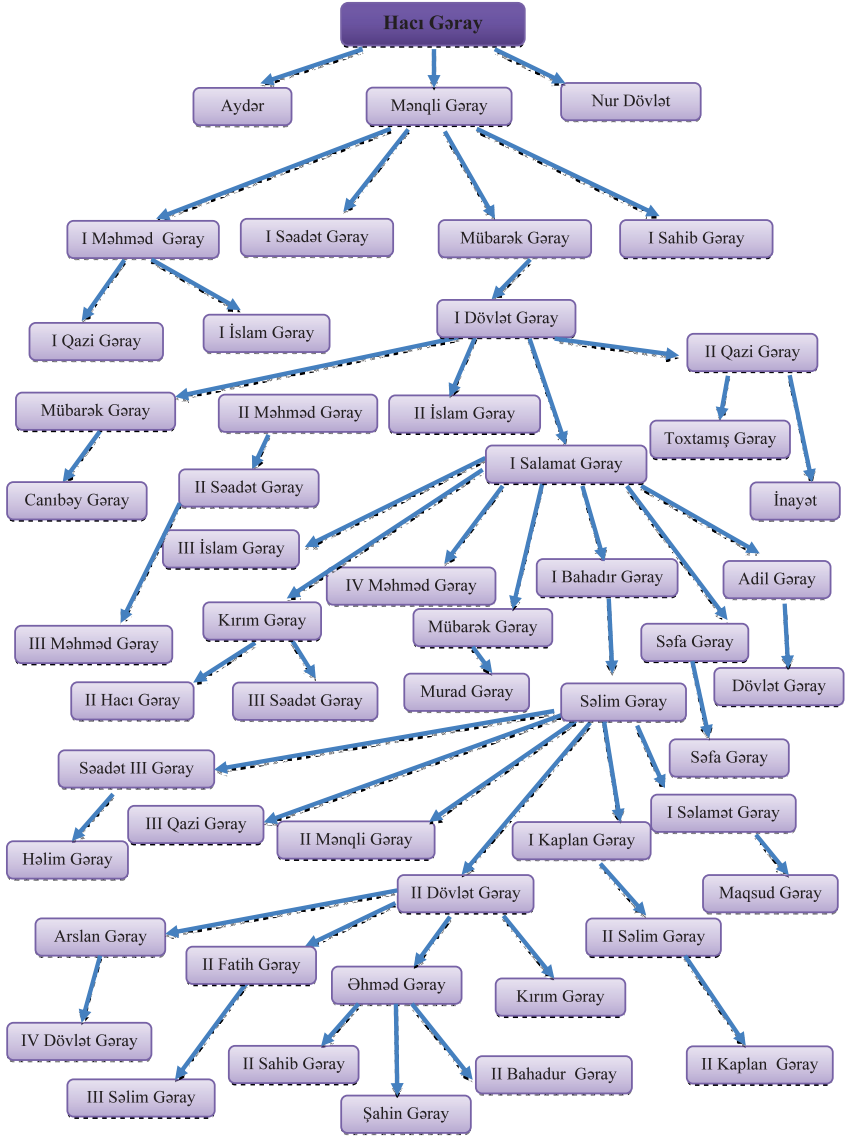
Hacı Gəray

Aydər

Mənqli Gəray

Nur Dövlət

I Məhməd Gəray

I Səadət Gəray

Mübarək Gəray

I Sahib Gəray

I Qazi Gəray

I İslam Gəray

I Dövlət Gəray

II Qazi Gəray

Mübarək Gəray

II Məhməd Gəray

II İslam Gəray

Toxtamış Gəray

Canıbəy Gəray

II Səadət Gəray

I Salamat Gəray

İnayət

III İslam Gəray

IV Məhməd Gəray

I Bahadır Gəray

Adil Gəray

III Məhməd Gəray

Kırım Gəray

Mübarək Gəray

Səfa Gəray

Dövlət Gəray

II Hacı Gəray

III Səadət Gəray

Murad Gəray

Səlim Gəray

Səadət III Gəray

Səfa Gəray

I Səlamət Gəray

III Qazi Gəray

II Mənqli Gəray

I Kaplan Gəray

Həlim Gəray

II Dövlət Gəray

Maqsud Gəray

Arslan Gəray

II Səlim Gəray

II Fatih Gəray

Əhməd Gəray

Kırım Gəray

IV Dövlət Gəray

II Sahib Gəray

II Bahadur Gəray

II Kaplan Gəray

III Səlim Gəray

Şahin Gəray